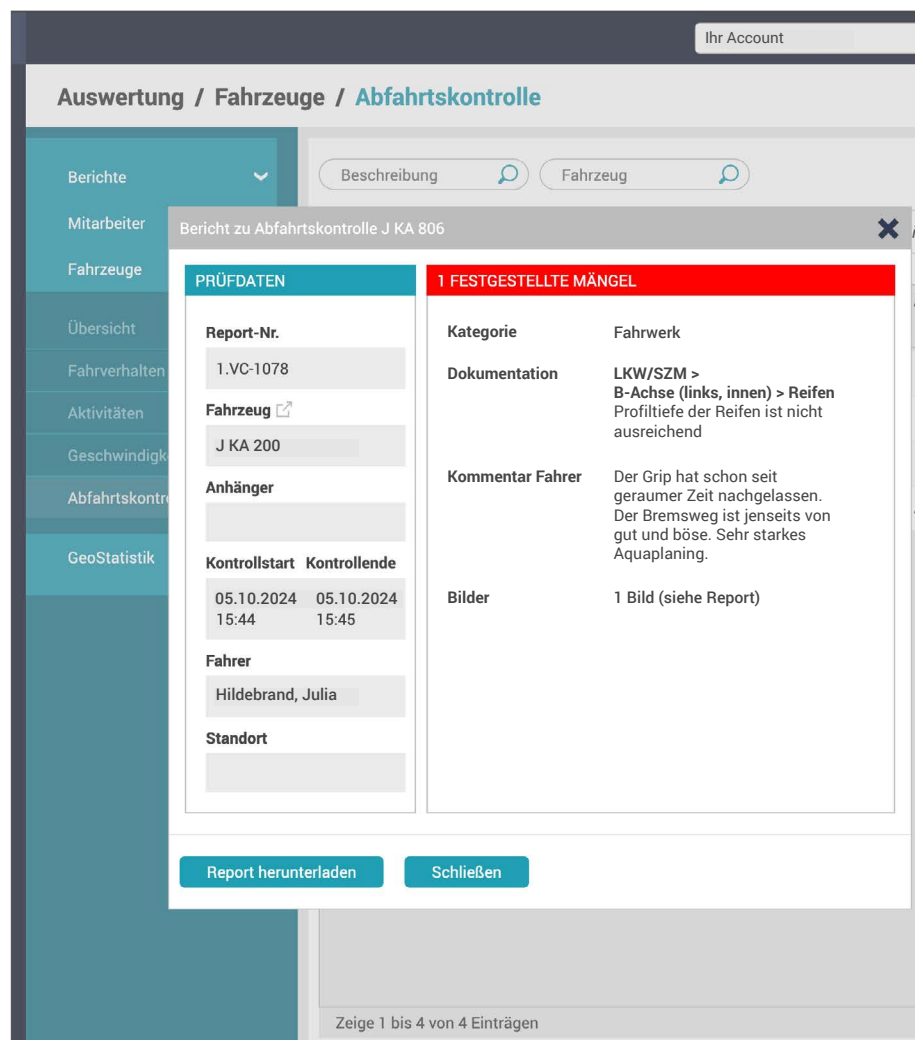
Ihr Account

Auswertung / Fahrzeuge / Abfahrtskontrolle

Berichte
Mitarbeiter
Fahrzeuge
Übersicht
Fahrverhalten
Aktivitäten
Geschwindigk
Abfahrtskontr
GeoStatistik

Beschreibung
Fahrzeug

Bericht zu Abfahrtskontrolle J KA 806

PRÜFDATEN

Report-Nr.
1.VC-1078

Fahrzeug
J KA 200

Anhänger

Kontrollstart
05.10.2024 15:44

Kontrollende
05.10.2024 15:45

Fahrer
Hildebrand, Julia

Standort

1 FESTGESTELLTE MÄNGEL

Kategorie
Fahrwerk

Dokumentation
LKW/SZM >
B-Achse (links, innen) > Reifen
Profiltiefe der Reifen ist nicht ausreichend

Kommentar Fahrer
Der Grip hat schon seit geraumer Zeit nachgelassen. Der Bremsweg ist jenseits von gut und böse. Sehr starkes Aquaplaning.

Bilder
1 Bild (siehe Report)

Report herunterladen
Schließen

Zeige 1 bis 4 von 4 Einträgen